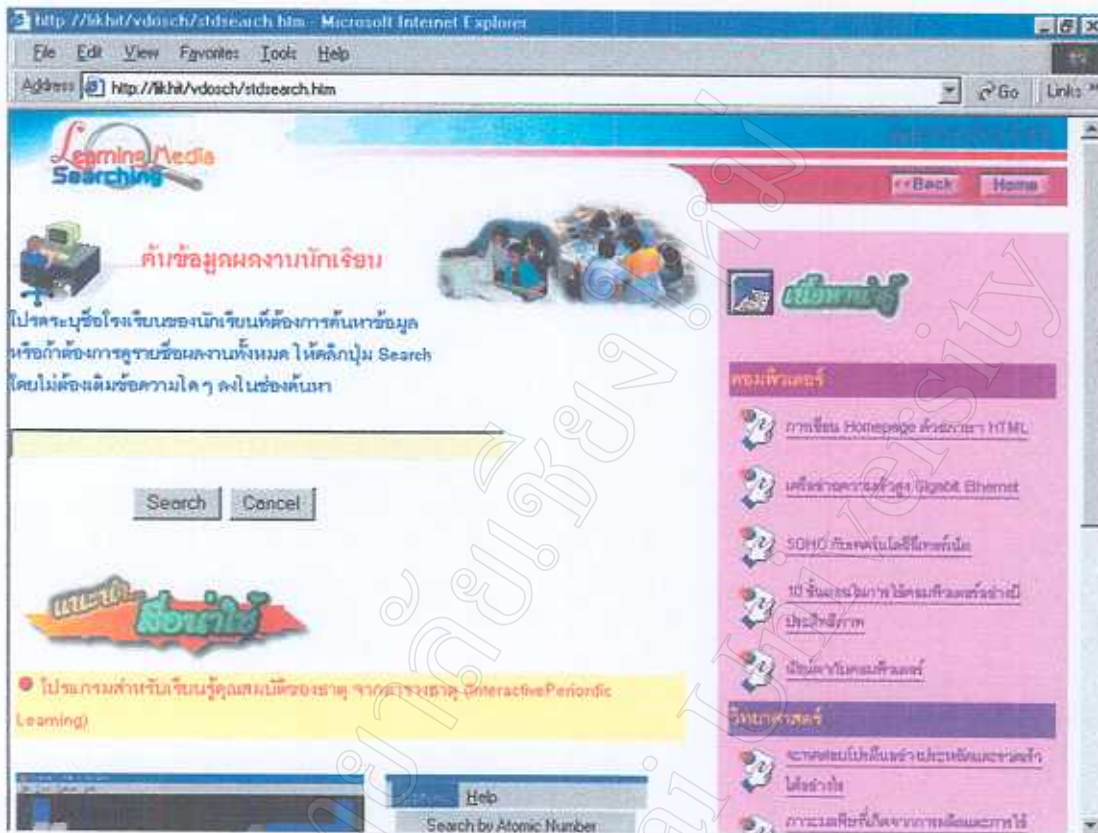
http://likhit/vdosch/stdsearch.htm - Microsoft Internet Explorer

File Edit View Favorites Tools Help

Address http://likhit/vdosch/stdsearch.htm Go Links

Learning Media Searching

<<Back Home

ค้นข้อมูลผลงานนักเรียน

โปรดระบุชื่อโรงเรียนของนักเรียนที่ต้องการค้นหาข้อมูล หรือถ้าต้องการดูรายชื่อผลงานทั้งหมด ให้คลิกปุ่ม Search โดยไม่ต้องเติมข้อความใดๆ ลงในช่องค้นหา

Search Cancel

เนื้อหาน่ารู้

คอมพิวเตอร์

การเขียน Homepage ด้วยภาษา HTML

เครือข่ายความเร็วสูง Gigabit Ethernet

SOHO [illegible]

10 ขั้นตอนในการใช้คอมพิวเตอร์อย่างมีประสิทธิภาพ

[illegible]คอมพิวเตอร์

วิทยาศาสตร์

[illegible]

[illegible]

แนะนำสื่อน่าใช้

โปรแกรมสำหรับเรียนรู้คุณสมบัติของธาตุ จากตารางธาตุ (InteractivePeriodic Learning)

Help

Search by Atomic Number